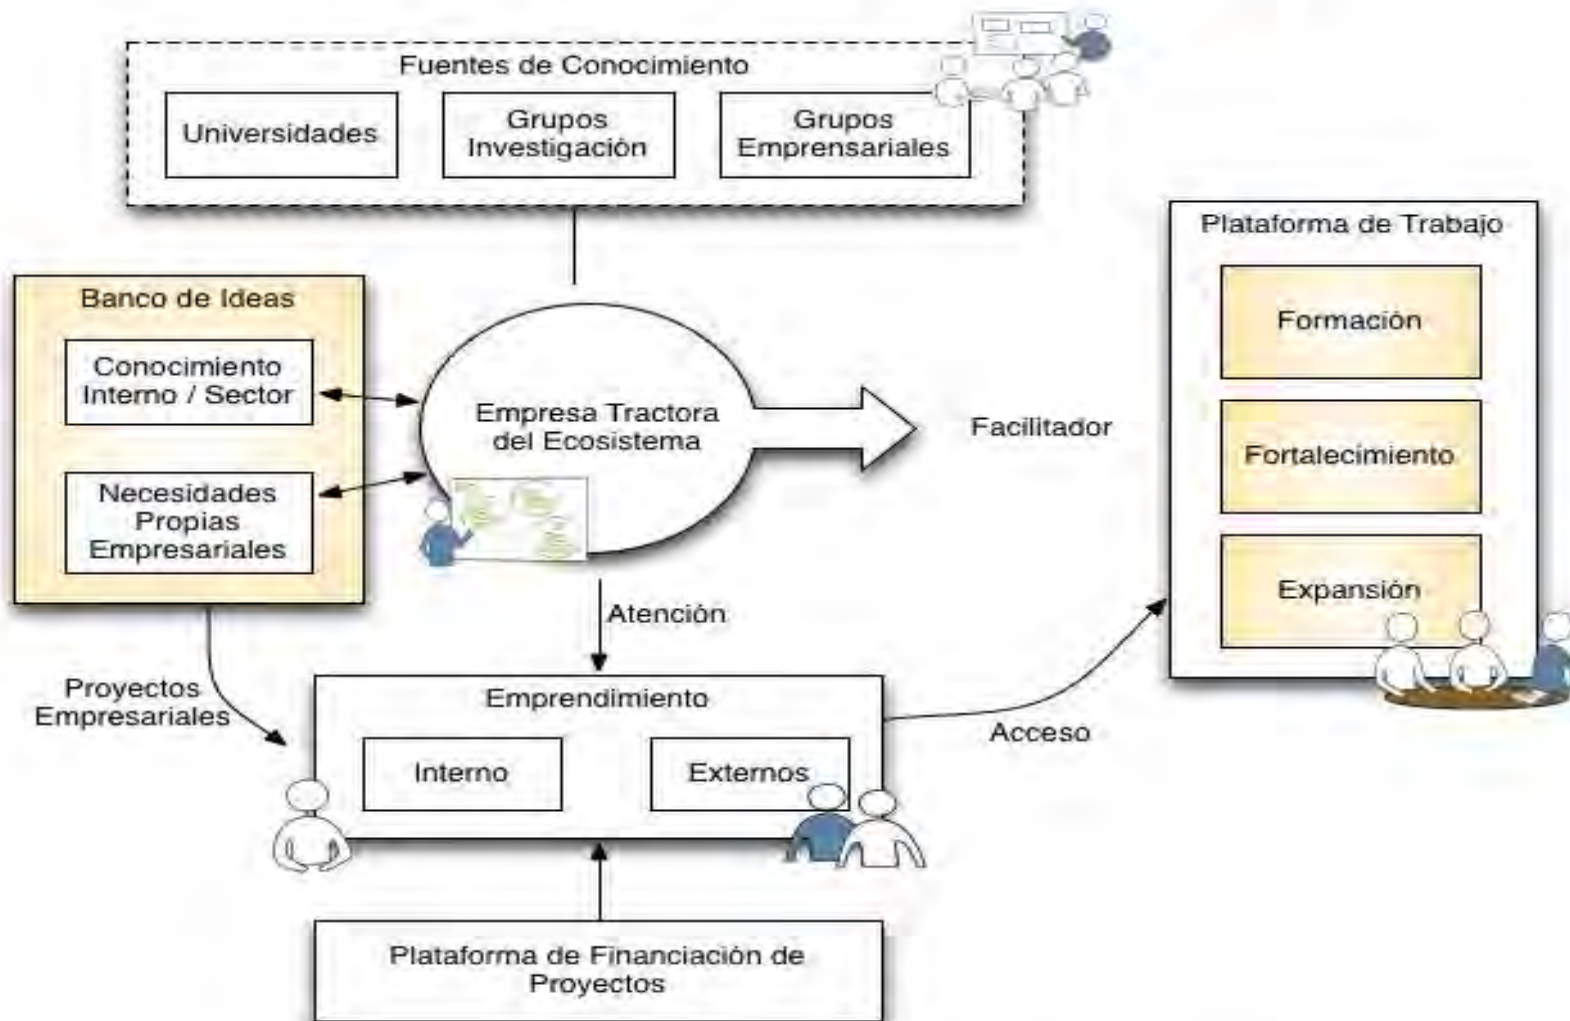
Fuentes de Conocimiento

Universidades

Grupos Investigación

Grupos Emprensariales

Plataforma de Trabajo

Formación

Fortalecimiento

Expansión

Banco de Ideas

Conocimiento Interno / Sector

Necesidades Propias Empresariales

Empresa Tractora del Ecosistema

Facilitador

Atención

Proyectos Empresariales

Emprendimiento

Interno

Externos

Acceso

Plataforma de Financiación de Proyectos